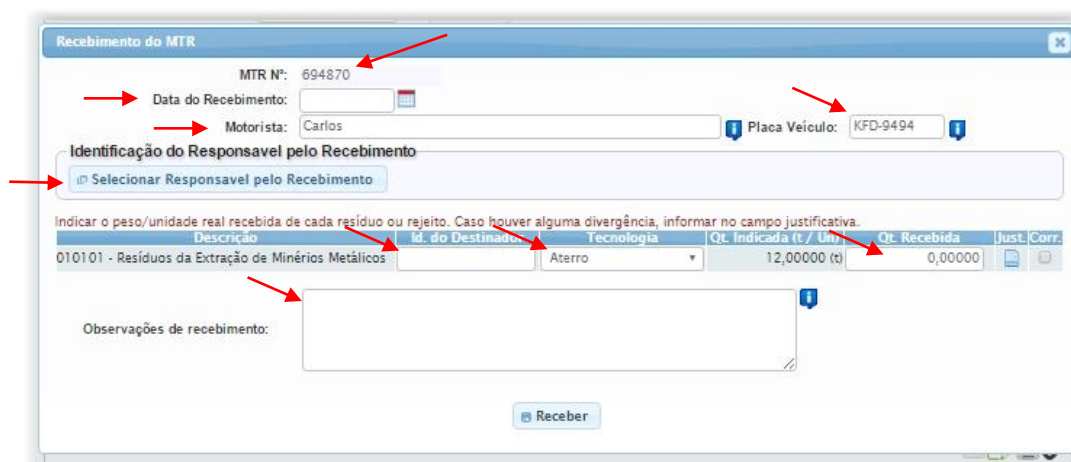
Recebimento do MTR

MTR Nº: 694870

Data do Recebimento:

Motorista: Carlos

Placa Veículo: KFD-9494

Identificação do Responsavel pelo Recebimento

Selecionar Responsavel pelo Recebimento

Indicar o peso/unidade real recebida de cada resíduo ou rejeito. Caso houver alguma divergência, informar no campo justificativa.

| Descrição | Id. do Destinador | Tecnologia | Qt. Indicada (t / Un) | Qt. Recebida | Just. | Corr. |
|---|---|---|---|---|---|---|
| 010101 - Resíduos da Extração de Minérios Metálicos | | Aterro | 12,00000 (t) | 0,00000 | | |

Observações de recebimento:

Receber